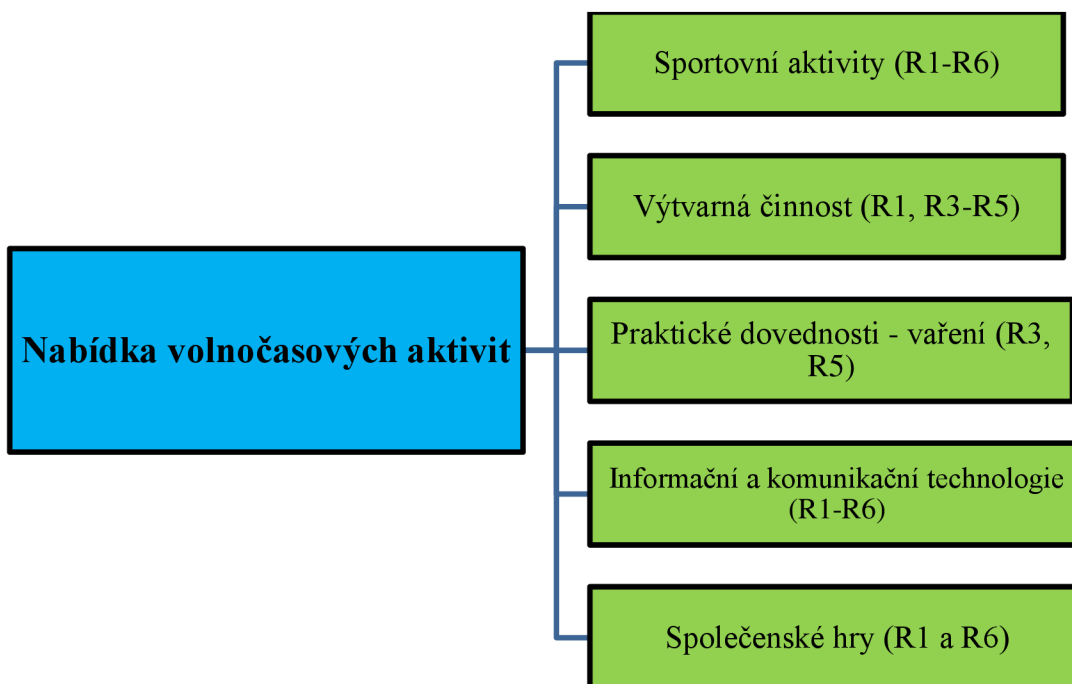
Nabídka volnočasových aktivit

Sportovní aktivity (R1-R6)

Výtvarná činnost (R1, R3-R5)

Praktické dovednosti - vaření (R3, R5)

Informační a komunikační technologie (R1-R6)

Společenské hry (R1 a R6)